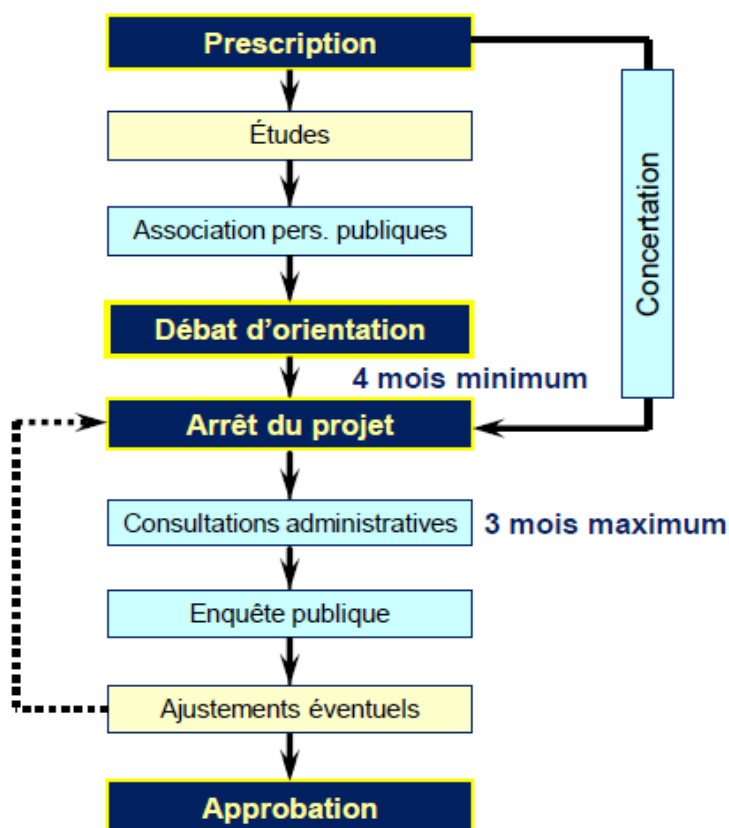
Prescription

Études

Association pers. publiques

Débat d'orientation

4 mois minimum

Arrêt du projet

Consultations administratives

3 mois maximum

Enquête publique

Ajustements éventuels

Approbation

Concertation